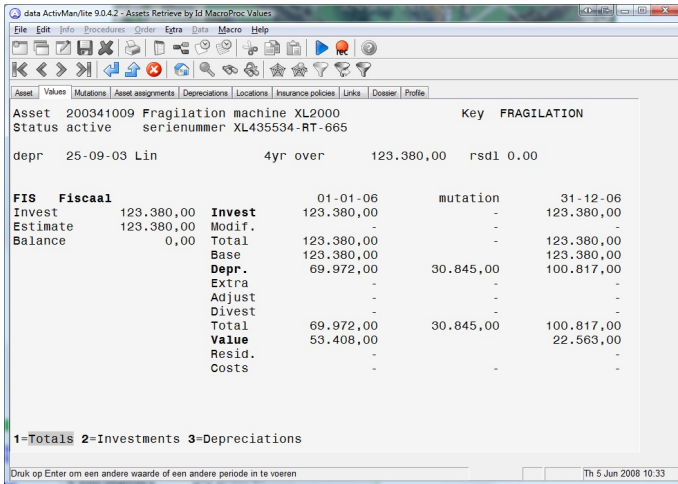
data ActivMan/lite 9.0.4.2 - Assets Retrieve by Id MacroProc Values

File Edit Info Procedures Order Extra Data Macro Help

Asset | Values | Mutations | Asset assignments | Depreciations | Locations | Insurance policies | Links | Dossier | Profile

Asset 200341009 Fragilation machine XL2000 Key FRAGILATION
Status active serienummer XL435534-RT-665

depr 25-09-03 Lin 4yr over 123.380,00 rsdl 0.00

| FIS Fiscaal | | | 01-01-06 | mutation | 31-12-06 |
|---|---|---|---|---|---|
| Invest | 123.380,00 | **Invest** | 123.380,00 | - | 123.380,00 |
| Estimate | 123.380,00 | Modif. | - | - | - |
| Balance | 0,00 | Total | 123.380,00 | - | 123.380,00 |
| | | Base | 123.380,00 | | 123.380,00 |
| | | **Depr.** | 69.972,00 | 30.845,00 | 100.817,00 |
| | | Extra | - | - | - |
| | | Adjust | - | - | - |
| | | Divest | - | - | - |
| | | Total | 69.972,00 | 30.845,00 | 100.817,00 |
| | | **Value** | 53.408,00 | | 22.563,00 |
| | | Resid. | - | | - |
| | | Costs | - | - | - |

1=Totals 2=Investments 3=Depreciations

Druk op Enter om een andere waarde of een andere periode in te voeren
Th 5 Jun 2008 10:33